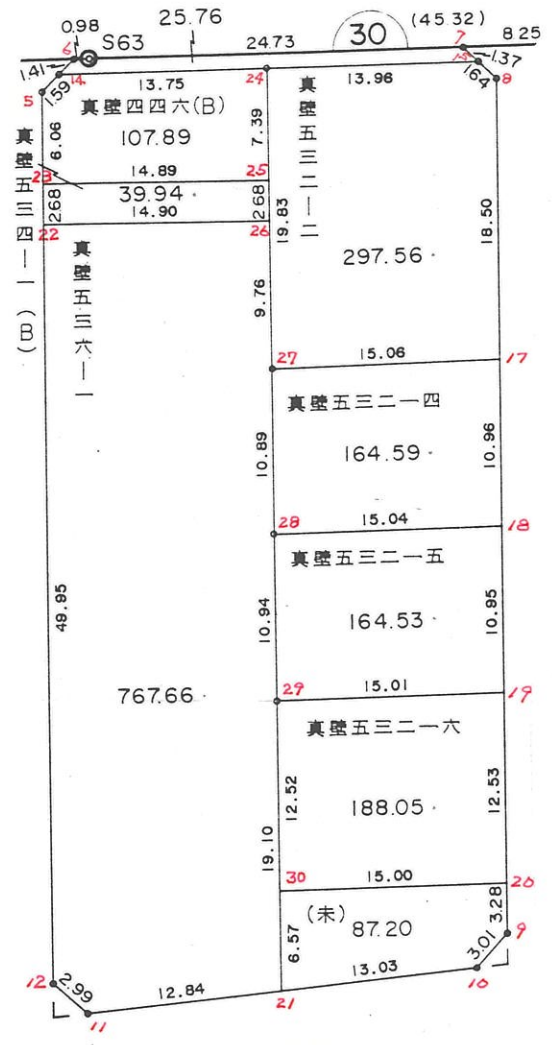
0.98
25.76
S63
24.73
30
(45 32)
8 25
6
7
1.41
1.59
14
13.75
24
13.98
13
1.37
1.64
8
5
真壁四四六(B)
107.89
真壁五三二一二
真壁五三四一一(B)
6.06
7.39
23
14.89
25
2.68
39.94
2.68
22
14.90
26
真壁五三六一一
19.83
297.56
18.50
9.76
27
15.06
17
真壁五三二一四
164.59
10.89
10.96
28
15.04
18
真壁五三二一五
49.95
164.53
10.94
10.95
767.66
29
15.01
19
真壁五三二一六
12.52
188.05
12.53
19.10
30
15.00
20
3.28
(未)
87.20
6.57
9
3.01
12
2.99
12.84
13.03
21
10
11